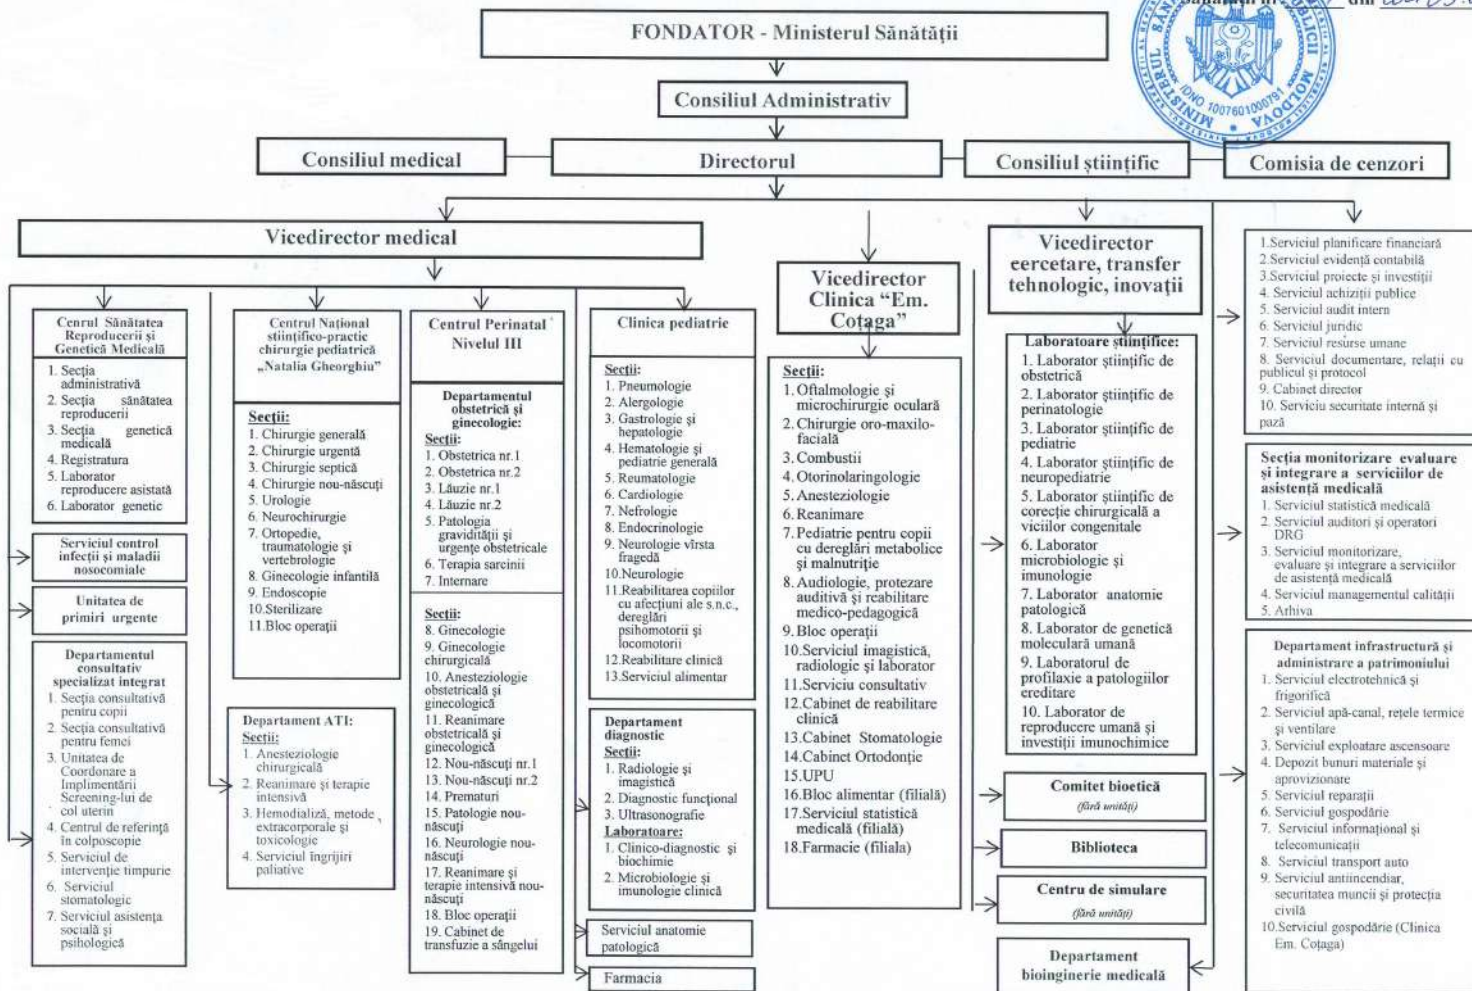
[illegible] din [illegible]

MINISTERUL SĂNĂTĂȚII REPUBLICII MOLDOVA IDNO 1007601000781

FONDATOR - Ministerul Sănătății

Consiliul Administrativ

Consiliul medical

Directorul

Consiliul științific

Comisia de cenzori

Vicedirector medical

Vicedirector Clinica "Em. Coțaga"

Vicedirector eercetare, transfer tehnologic, inovații

1.Serviciul planificare financiară
2.Serviciul evidență contabilă
3.Serviciul proiecte și investiții
4. Serviciul achiziții publice
5. Serviciul audit intern
6. Serviciul juridic
7. Serviciul resurse umane
8. Serviciul documentare, relații cu publicul și protocol
9. Cabinet director
10. Serviciu securitate internă și pază

Centrul Sănătatea Reproducerii și Genetică Medicală
1. Secția administrativă
2. Secția sănătatea reproducerii
3. Secția genetică medicală
4. Registratura
5. Laborator reproducere asistată
6. Laborator genetic

Serviciul control infecții și maladii nosocomiale

Unitatea de primiri urgente

Departamentul consultativ specializat integrat
1. Secția consultativă pentru copii
2. Secția consultativă pentru femei
3. Unitatea de Coordonare a Implimentării Screening-lui de col uterin
4. Centrul de referință în colposcopie
5. Serviciul de intervenție timpurie
6. Serviciul stomatologic
7. Serviciul asistența socială și psihologică

Centrul Național științifico-practic chirurgie pediatrică „Natalia Gheorghiu"

Secții:
1. Chirurgie generală
2. Chirurgie urgentă
3. Chirurgie septică
4. Chirurgie nou-născuți
5. Urologie
6. Neurochirurgie
7. Ortopedie, traumatologie și vertebrologie
8. Ginecologie infantilă
9. Endoscopie
10.Sterilizare
11.Bloc operații

Departament ATI:
Secții:
1. Anesteziologie chirurgicală
2. Reanimare și terapie intensivă
3. Hemodializă, metode extracorporale și toxicologie
4. Serviciul îngrijiri paliative

Centrul Perinatal Nivelul III

Departamentul obstetrică și ginecologie:
Secții:
1. Obstetrica nr.1
2. Obstetrica nr.2
3. Lăuzie nr.1
4. Lăuzie nr.2
5. Patologia gravidității și urgențe obstetricale
6. Terapia sarcinii
7. Internare

Secții:
8. Ginecologie
9. Ginecologie chirurgicală
10. Anesteziologie obstetricală și ginecologică
11. Reanimare obstetricală și ginecologică
12. Nou-născuți nr.1
13. Nou-născuți nr.2
14. Prematuri
15. Patologie nou-născuți
16. Neurologie nou-născuți
17. Reanimare și terapie intensivă nou-născuți
18. Bloc operații
19. Cabinet de transfuzie a sângelui

Clinica pediatrie

Secții:
1. Pneumologie
2. Alergologie
3. Gastrologie și hepatologie
4. Hematologie și pediatrie generală
5. Reumatologie
6. Cardiologie
7. Nefrologie
8. Endocrinologie
9. Neurologie vîrsta fragedă
10.Neurologie
11.Reabilitarea copiilor cu afecțiuni ale s.n.c., dereglări psihomotorii și locomotorii
12.Reabilitare clinică
13.Serviciul alimentar

Departament diagnostic
Secții:
1. Radiologie și imagistică
2. Diagnostic funcțional
3. Ultrasonografie
Laboratoare:
1. Clinico-diagnostic și biochimie
2. Microbiologie și imunologie clinică

Serviciul anatomie patologică

Farmacia

Secții:
1.Oftalmologie și microchirurgie oculară
2.Chirurgie oro-maxilo-facială
3.Combustii
4.Otorinolaringologie
5.Anesteziologie
6.Reanimare
7.Pediatrie pentru copii cu dereglări metabolice și malnutriție
8.Audiologie, protezare auditivă și reabilitare medico-pedagogică
9.Bloc operații
10.Serviciul imagistică, radiologie și laborator
11.Serviciu consultativ
12.Cabinet de reabilitare clinică
13.Cabinet Stomatologie
14.Cabinet Ortodonție
15.UPU
16.Bloc alimentar (filială)
17.Serviciul statistică medicală (filială)
18.Farmacie (filiala)

Laboratoare științifice:
1. Laborator științific de obstetrică
2. Laborator științific de perinatologie
3. Laborator științific de pediatrie
4. Laborator științific de neuropediatrie
5. Laborator științific de corecție chirurgicală a viciilor congenitale
6. Laborator microbiologic și imunologie
7. Laborator anatomie patologică
8. Laborator de genetică moleculară umană
9. Laboratorul de profilaxie a patologiilor ereditare
10. Laborator de reproducere umană și investiții imunochimice

Comitet bioetică
(fără unități)

Biblioteca

Centru de simulare
(fără unități)

Departament bioinginerie medicală

Secția monitorizare evaluare și integrare a serviciilor de asistență medicală
1. Serviciul statistică medicală
2. Serviciul auditori și operatori DRG
3. Serviciul monitorizare, evaluare și integrare a serviciilor de asistență medicală
4. Serviciul managementul calității
5. Arhiva

Departament infrastructură și administrare a patrimoniului
1. Serviciul electrotehnică și frigorifică
2. Serviciul apă-canal, rețele termice și ventilare
3. Serviciul exploatare ascensoare
4. Depozit bunuri materiale și aprovizionare
5. Serviciul reparații
6. Serviciul gospodărie
7. Serviciul informațional și telecomunicații
8. Serviciul transport auto
9. Serviciul antiincendiar, securitatea muncii și protecția civilă
10.Serviciul gospodărie (Clinica Em. Coțaga)